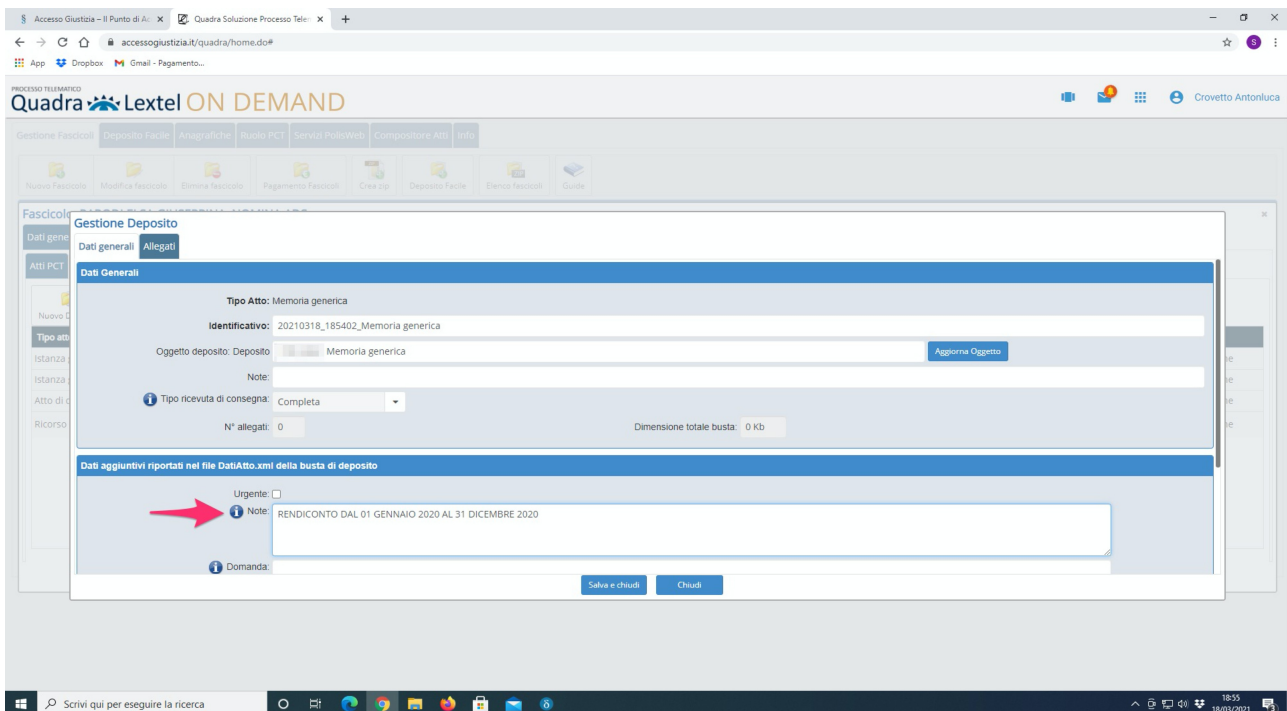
Accesso Giustizia – Il Punto di Ac ×
Quadra Soluzione Processo Tele ×
accessogiustizia.it/quadra/home.do#
App Dropbox Gmail - Pagamento...

PROCESSO TELEMATICO
Quadra Lextel ON DEMAND
Crovetto Antonluca

Gestione Fascicoli | Deposito Facile | Anagrafiche | Ruolo PCT | Servizi PolisWeb | Compositore Atti | Info

Nuovo Fascicolo | Modifica fascicolo | Elimina fascicolo | Pagamento Fascicoli | Crea zip | Deposito Facile | Elenco fascicoli | Guide

Fascicolo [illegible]
Dati gene
Atti PCT
Nuovo D
Tipo att
Istanza
Istanza
Atto di
Ricorso

Gestione Deposito
Dati generali | Allegati

Dati Generali
Tipo Atto: Memoria generica
Identificativo: 20210318_185402_Memoria generica
Oggetto deposito: Deposito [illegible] Memoria generica
Aggiorna Oggetto
Note:
Tipo ricevuta di consegna: Completa
N° allegati: 0
Dimensione totale busta: 0 Kb

Dati aggiuntivi riportati nel file DatiAtto.xml della busta di deposito
Urgente:
Note: RENDICONTO DAL 01 GENNAIO 2020 AL 31 DICEMBRE 2020
Domanda:

Salva e chiudi
Chiudi

Scrivi qui per eseguire la ricerca
18:55
18/03/2021